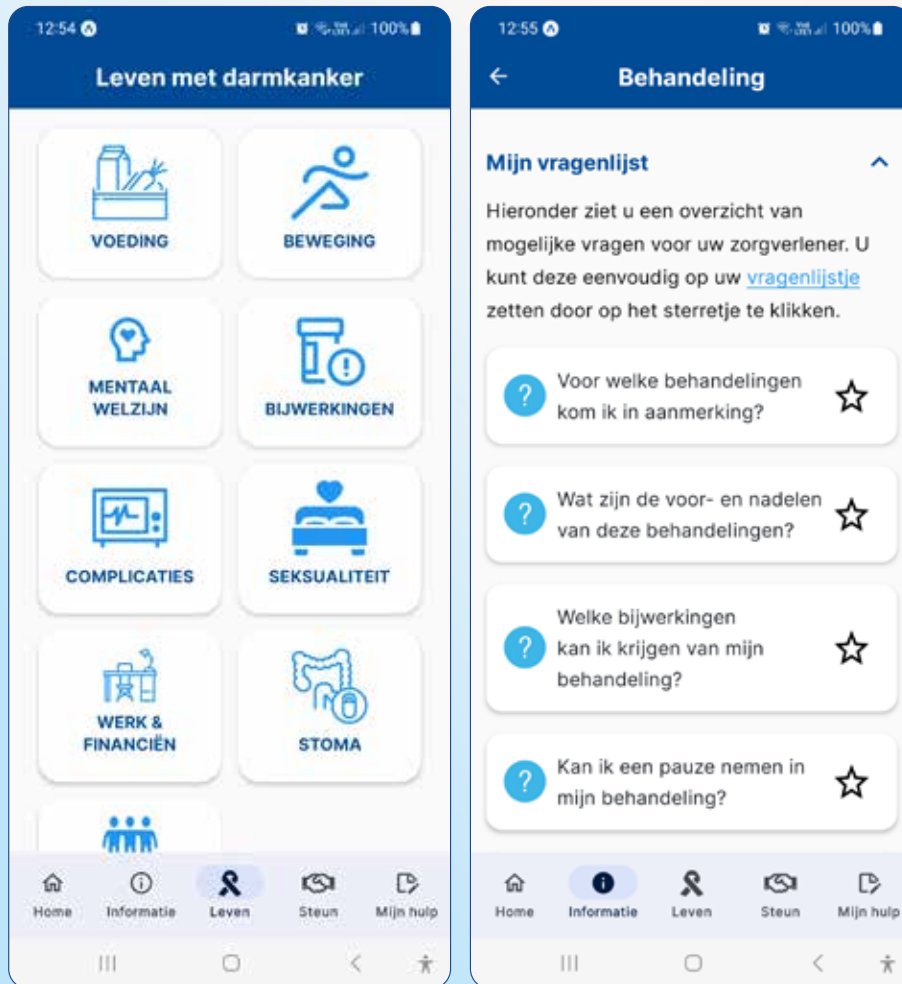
12:54 100%

Leven met darmkanker

VOEDING

BEWEGING

MENTAAL WELZIJN

BIJWERKINGEN

COMPLICATIES

SEKSUALITEIT

WERK & FINANCIËN

STOMA

Home Informatie Leven Steun Mijn hulp

12:55 100%

Behandeling

Mijn vragenlijst

Hieronder ziet u een overzicht van mogelijke vragen voor uw zorgverlener. U kunt deze eenvoudig op uw vragenlijstje zetten door op het sterretje te klikken.

Voor welke behandelingen kom ik in aanmerking?

Wat zijn de voor- en nadelen van deze behandelingen?

Welke bijwerkingen kan ik krijgen van mijn behandeling?

Kan ik een pauze nemen in mijn behandeling?

Home Informatie Leven Steun Mijn hulp